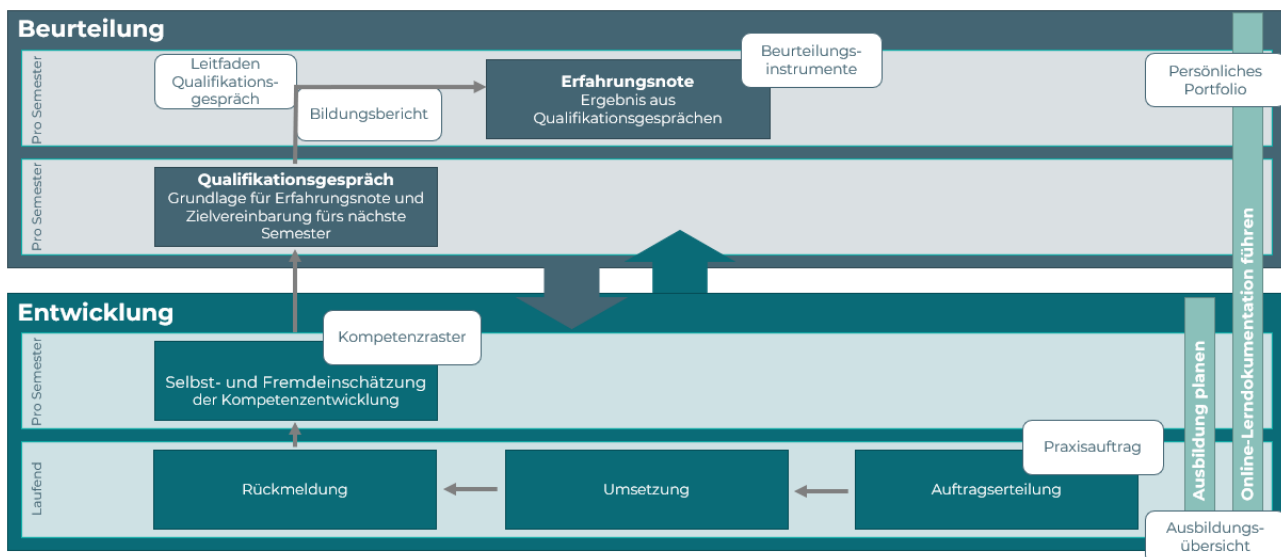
Beurteilung

Pro Semester

Leitfaden Qualifikationsgespräch

Bildungsbericht

Erfahrungsnote
Ergebnis aus Qualifikationsgesprächen

Beurteilungsinstrumente

Persönliches Portfolio

Pro Semester

Qualifikationsgespräch
Grundlage für Erfahrungsnote und Zielvereinbarung fürs nächste Semester

Entwicklung

Kompetenzraster

Pro Semester

Selbst- und Fremdeinschätzung der Kompetenzentwicklung

Laufend

Rückmeldung

Umsetzung

Praxisauftrag

Auftragserteilung

Ausbildung planen

Online-Lerndokumentation führen

Ausbildungsübersicht